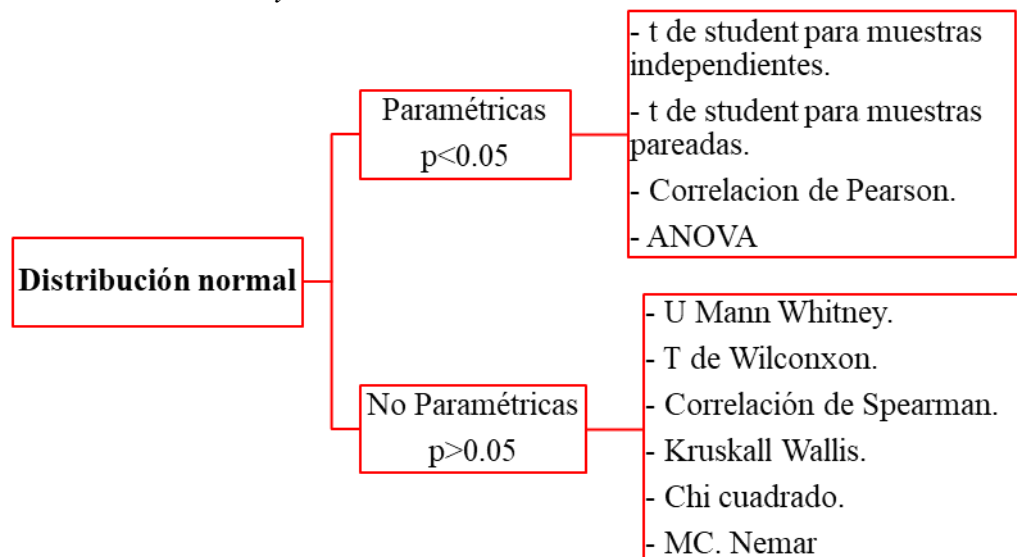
Distribución normal

Paramétricas
p<0.05

- t de student para muestras independientes.
- t de student para muestras pareadas.
- Correlacion de Pearson.
- ANOVA

No Paramétricas
p>0.05

- U Mann Whitney.
- T de Wilconxon.
- Correlación de Spearman.
- Kruskall Wallis.
- Chi cuadrado.
- MC. Nemar